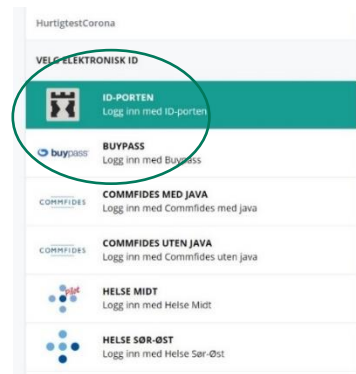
HurtigtestCorona

VELG ELEKTRONISK ID

ID-PORTEN
Logg inn med ID-porten

buypass
BUYPASS
Logg inn med Buypass

COMMFIDES
COMMFIDES MED JAVA
Logg inn med Commfides med java

COMMFIDES
COMMFIDES UTEN JAVA
Logg inn med Commfides uten java

pilot
HELSE MIDT
Logg inn med Helse Midt

HELSE SØR-ØST
Logg inn med Helse Sør-Øst